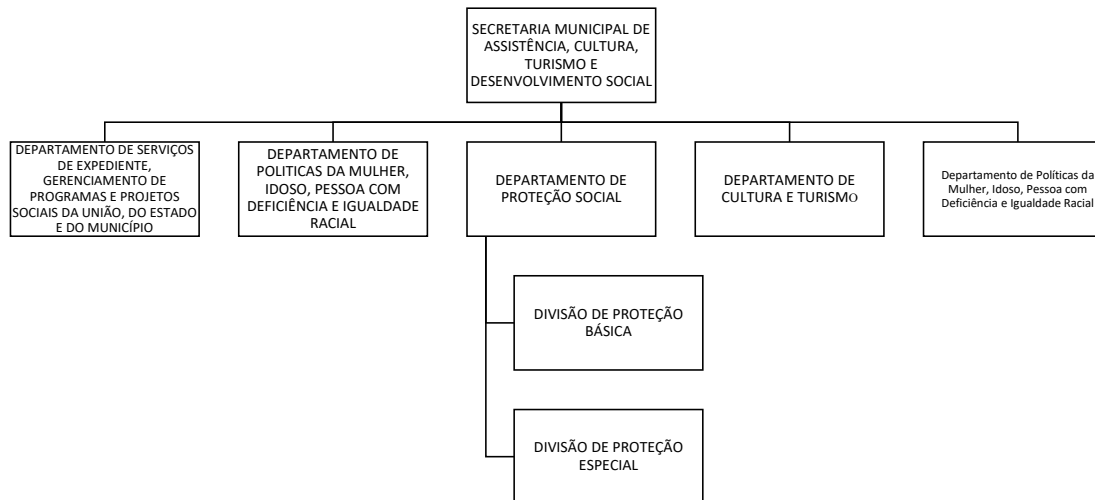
SECRETARIA MUNICIPAL DE ASSISTÊNCIA, CULTURA, TURISMO E DESENVOLVIMENTO SOCIAL

DEPARTAMENTO DE SERVIÇOS DE EXPEDIENTE, GERENCIAMENTO DE PROGRAMAS E PROJETOS SOCIAIS DA UNIÃO, DO ESTADO E DO MUNICÍPIO

DEPARTAMENTO DE POLITICAS DA MULHER, IDOSO, PESSOA COM DEFICIÊNCIA E IGUALDADE RACIAL

DEPARTAMENTO DE PROTEÇÃO SOCIAL

DEPARTAMENTO DE CULTURA E TURISMO

Departamento de Políticas da Mulher, Idoso, Pessoa com Deficiência e Igualdade Racial

DIVISÃO DE PROTEÇÃO BÁSICA

DIVISÃO DE PROTEÇÃO ESPECIAL